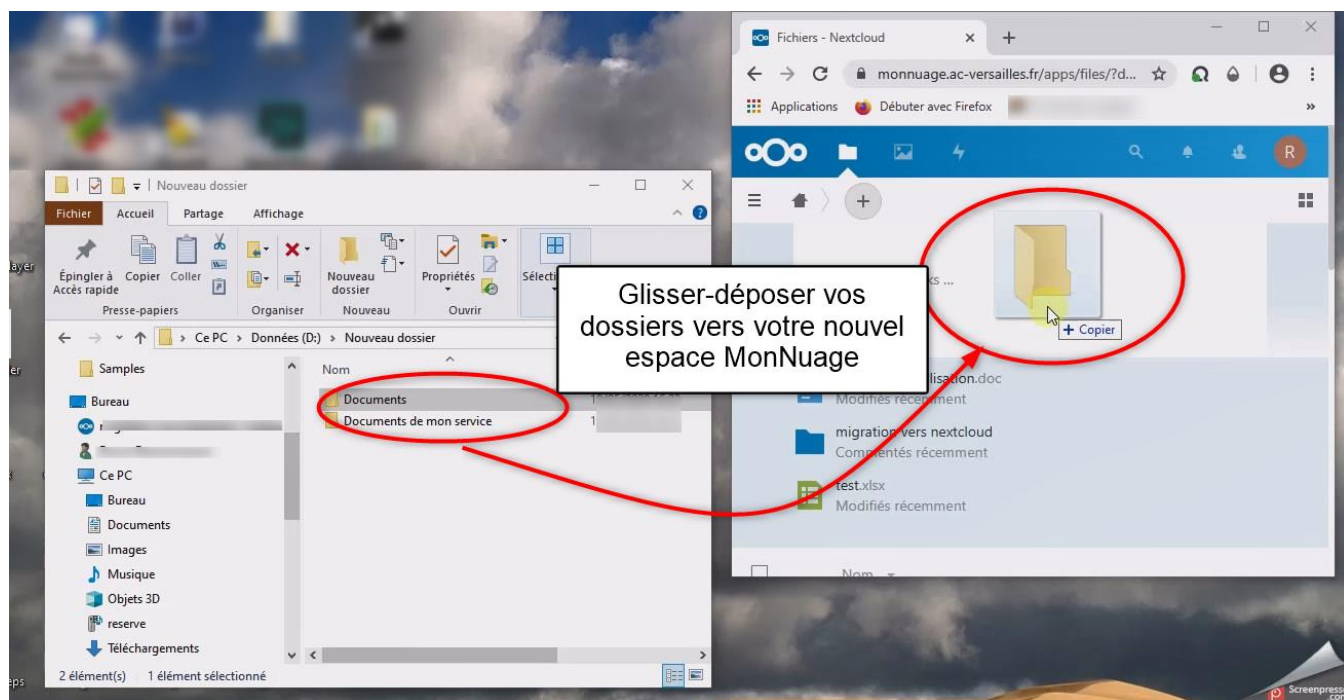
Fichiers - Nextcloud

monnuage.ac-versailles.fr/apps/files/?d...

Applications
Débuter avec Firefox

R

Nouveau dossier

Fichier
Accueil
Partage
Affichage

Épingler à Accès rapide
Copier
Coller
Presse-papiers
Organiser
Nouveau dossier
Nouveau
Propriétés
Ouvrir
Sélecti

Ce PC > Données (D:) > Nouveau dossier

Samples
Bureau
Ce PC
Bureau
Documents
Images
Musique
Objets 3D
reserve
Téléchargements

Nom
Documents
Documents de mon service

2 élément(s)   1 élément sélectionné

Glisser-déposer vos dossiers vers votre nouvel espace MonNuage

+ Copier

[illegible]lisation.doc
Modifiés récemment
migration vers nextcloud
Commentés récemment
test.xlsx
Modifiés récemment

Nom

Screenpresso